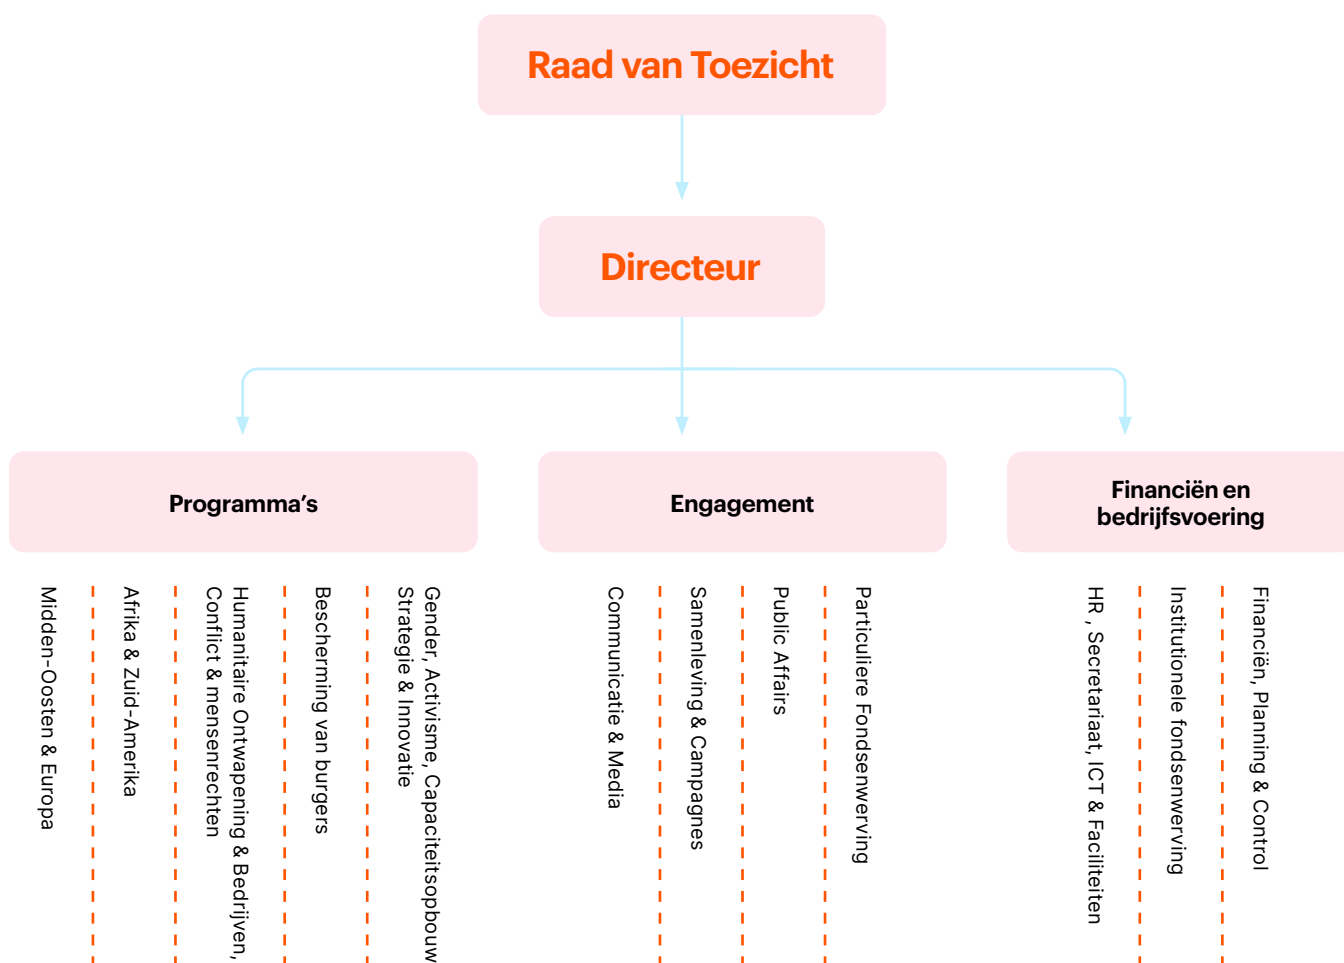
Raad van Toezicht

Directeur

Programma's

Engagement

Financiën en bedrijfsvoering

Midden-Oosten & Europa

Afrika & Zuid-Amerika

Humanitaire Ontwapening & Bedrijven, Conflict & mensenrechten

Bescherming van burgers

Gender, Activisme, Capaciteitsopbouw Strategie & Innovatie

Communicatie & Media

Samenleving & Campagnes

Public Affairs

Particuliere Fondsenwerving

HR , Secretariaat, ICT & Faciliteiten

Institutionele fondsenwerving

Financiën, Planning & Control